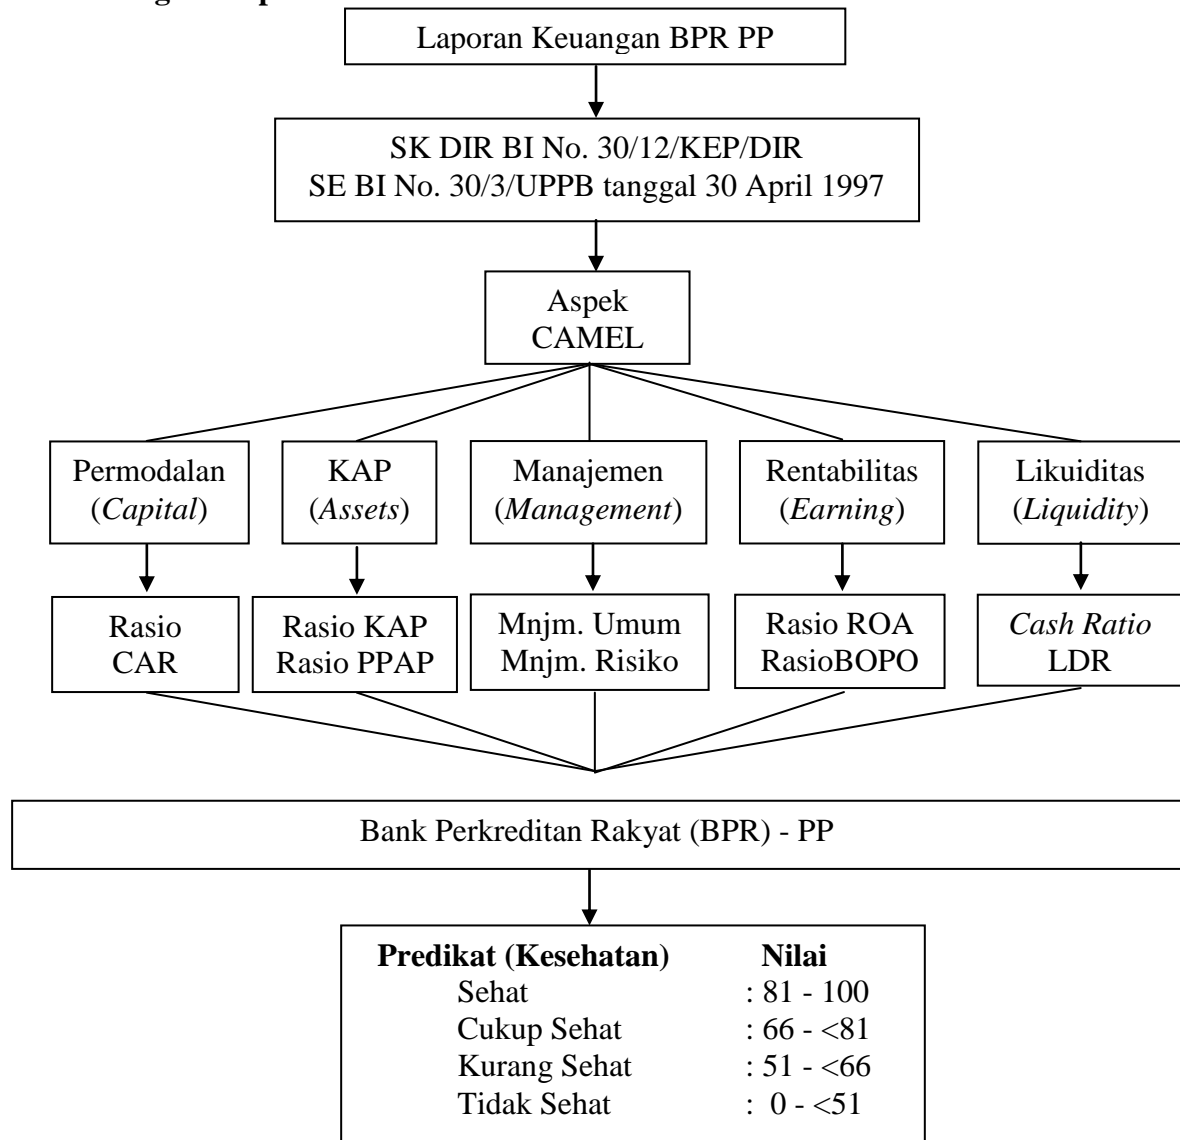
Laporan Keuangan BPR PP

SK DIR BI No. 30/12/KEP/DIR
SE BI No. 30/3/UPPB tanggal 30 April 1997

Aspek
CAMEL

Permodalan (*Capital*)

KAP (*Assets*)

Manajemen (*Management*)

Rentabilitas (*Earning*)

Likuiditas (*Liquidity*)

Rasio CAR

Rasio KAP
Rasio PPAP

Mnjm. Umum
Mnjm. Risiko

Rasio ROA
RasioBOPO

*Cash Ratio*
LDR

Bank Perkreditan Rakyat (BPR) - PP

| **Predikat (Kesehatan)** | **Nilai** |
|---|---|
| Sehat | : 81 - 100 |
| Cukup Sehat | : 66 - <81 |
| Kurang Sehat | : 51 - <66 |
| Tidak Sehat | : 0 - <51 |